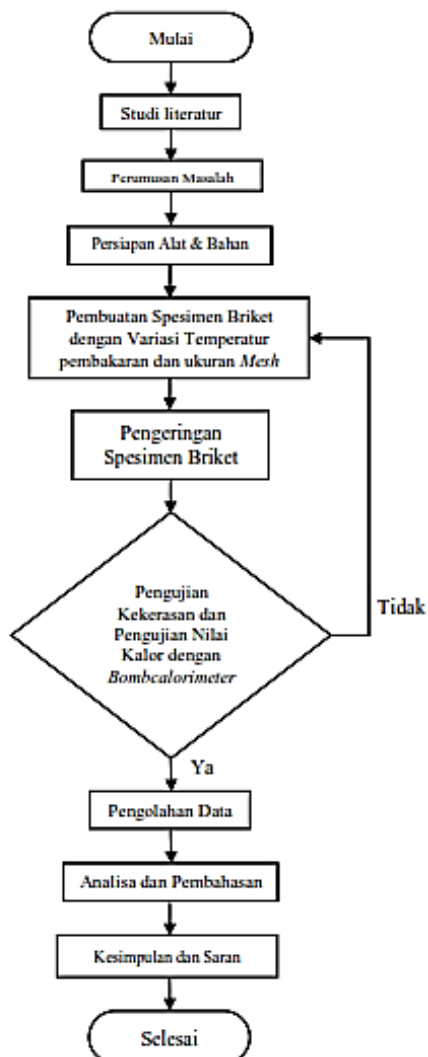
Mulai

Studi literatur

Perumusan Masalah

Persiapan Alat & Bahan

Pembuatan Spesimen Briket dengan Variasi Temperatur pembakaran dan ukuran *Mesh*

Pengeringan Spesimen Briket

Pengujian Kekerasan dan Pengujian Nilai Kalor dengan *Bombcalorimeter*

Tidak

Ya

Pengolahan Data

Analisa dan Pembahasan

Kesimpulan dan Saran

Selesai